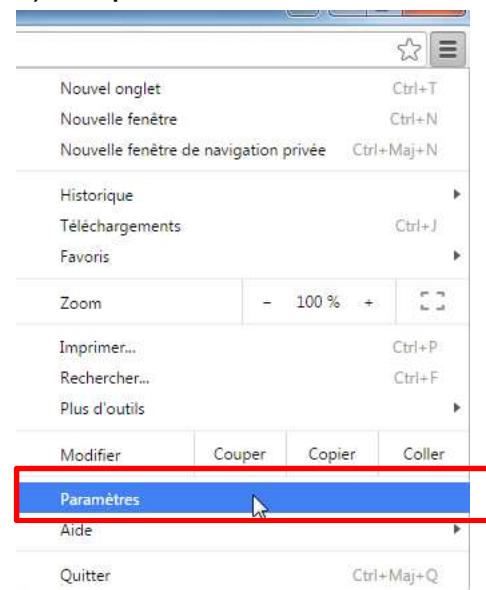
Nouvel onglet Ctrl+T
Nouvelle fenêtre Ctrl+N
Nouvelle fenêtre de navigation privée Ctrl+Maj+N

Historique
Téléchargements Ctrl+J
Favoris

Zoom – 100 % +

Imprimer... Ctrl+P
Rechercher... Ctrl+F
Plus d'outils

Modifier Couper Copier Coller

Paramètres
Aide

Quitter Ctrl+Maj+Q